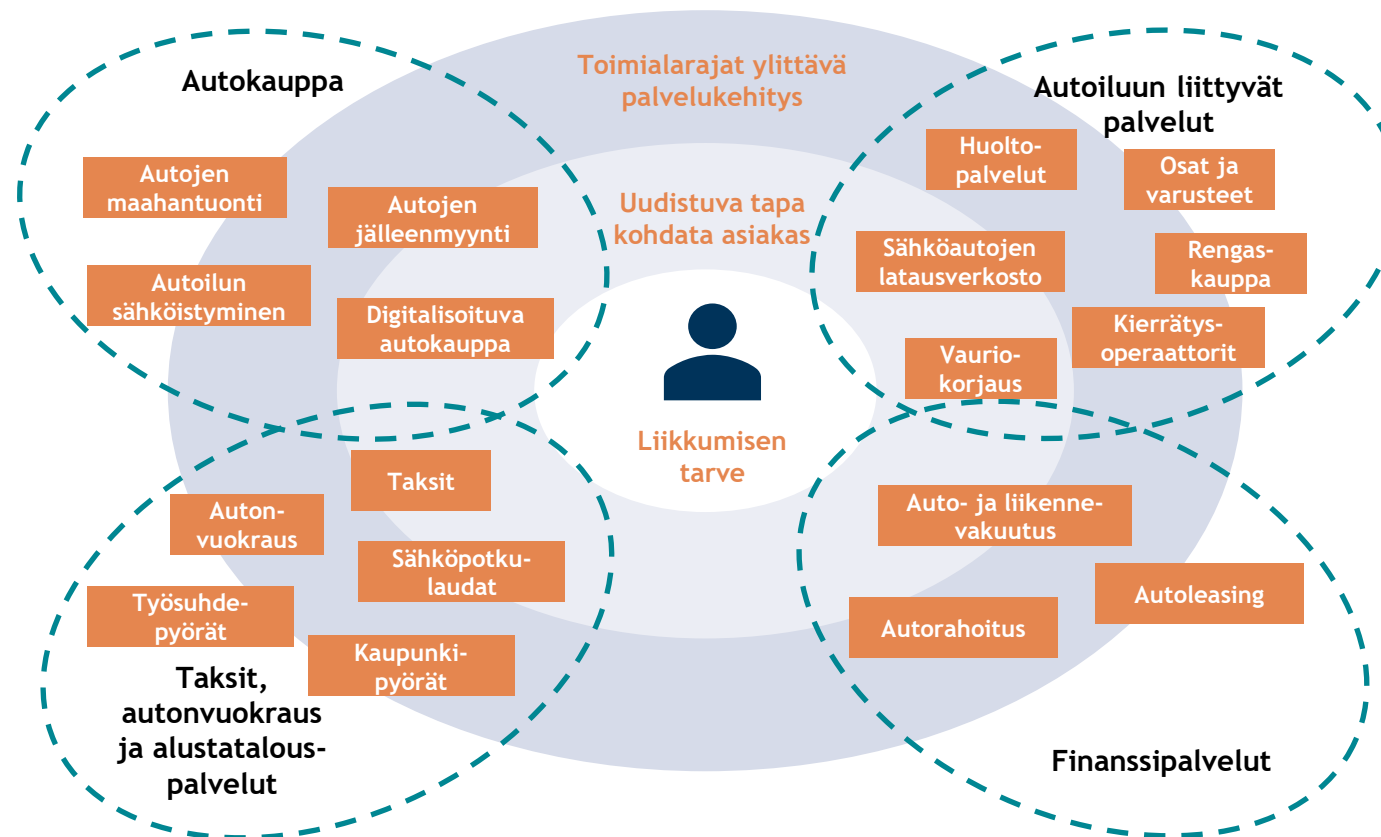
Autokauppa

Toimialarajat ylittävä palvelukehitys

Autoiluun liittyvät palvelut

Autojen maahantuonti

Autojen jälleenmyynti

Uudistuva tapa kohdata asiakas

Huoltopalvelut

Osat ja varusteet

Autoilun sähköistyminen

Digitalisoituva autokauppa

Sähköautojen latausverkosto

Rengaskauppa

Kierrätysoperaattorit

Vauriokorjaus

Liikkumisen tarve

Taksit

Autonvuokraus

Sähköpotkulaudat

Työsuhdepyörät

Kaupunkipyörät

Taksit, autonvuokraus ja alustatalouspalvelut

Auto- ja liikennevakuutus

Autoleasing

Autorahoitus

Finanssipalvelut